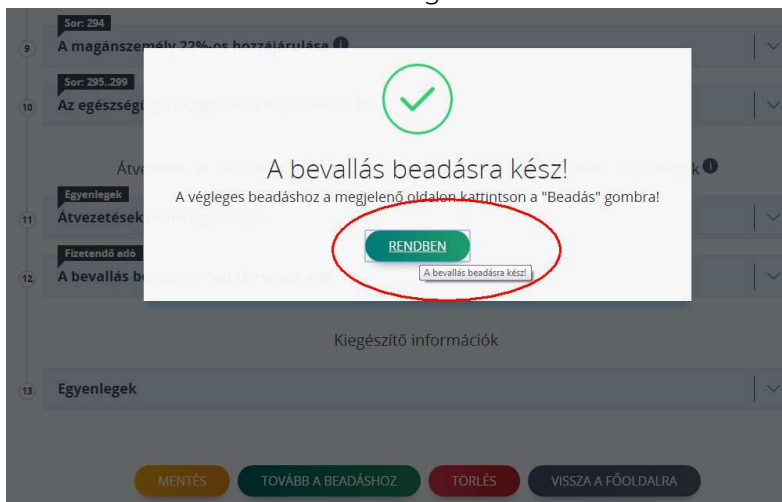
Sor: 294
9 A magánszemély 22%-os hozzájárulása

Sor: 295..299
10 Az egészségü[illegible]

Átv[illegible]k

Egyenlegek
11 Átvezetések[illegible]

Fizetendő adó
12 A bevallás b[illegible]

A bevallás beadásra kész!

A végleges beadáshoz a megjelenő oldalon kattintson a "Beadás" gombra!

RENDBEN

A bevallás beadásra kész!

Kiegészítő információk

13 Egyenlegek

MENTÉS TOVÁBB A BEADÁSHOZ TÖRLÉS VISSZA A FŐOLDALRA